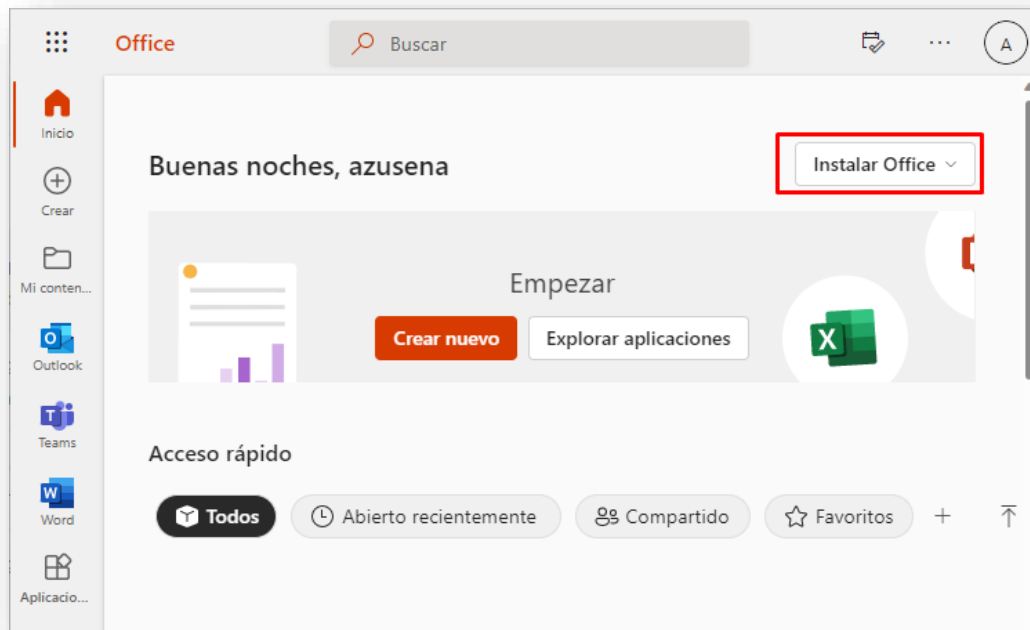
Office

Buscar

A

Inicio

Crear

Mi conten...

Outlook

Teams

Word

Aplicacio...

Buenas noches, azusena

Instalar Office

Empezar

Crear nuevo

Explorar aplicaciones

Acceso rápido

Todos

Abierto recientemente

Compartido

Favoritos

+